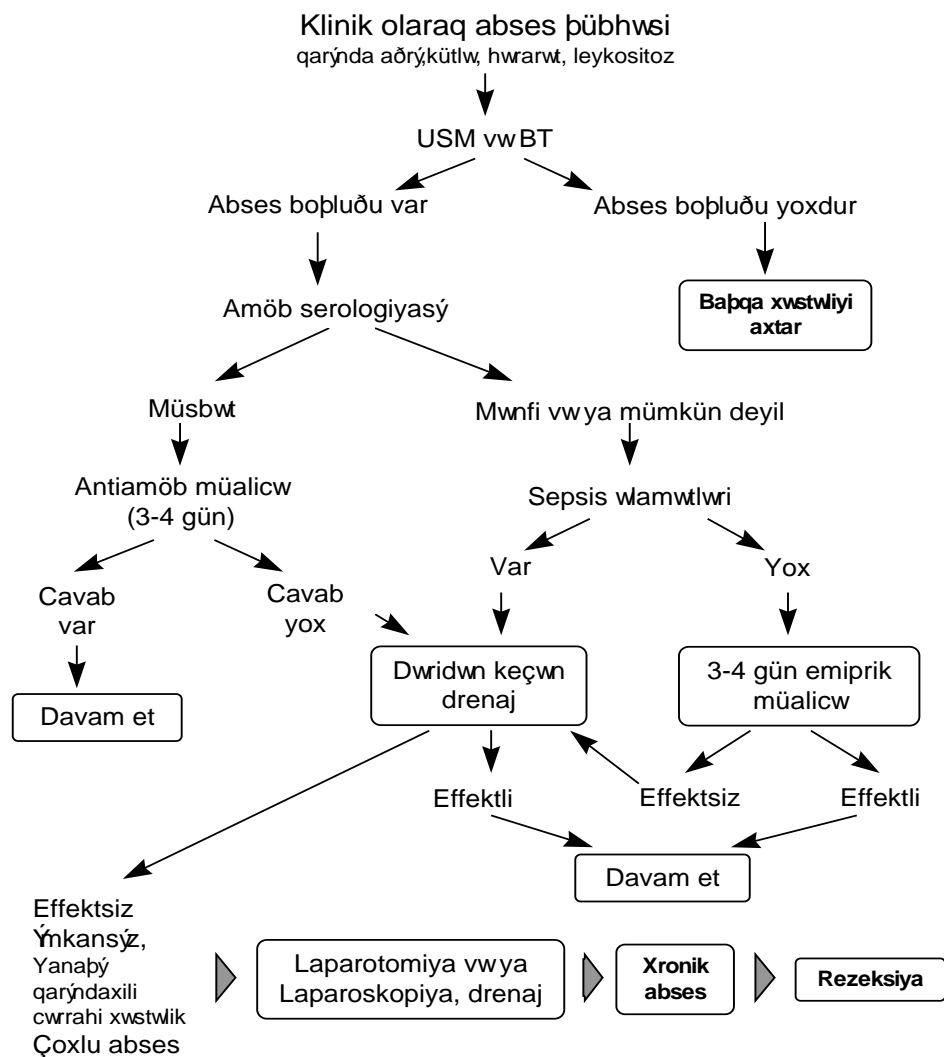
Klinik olaraq abses þübhwsi
qarýnda aðrý,kütlw, hwrarwt, leykositoz

USM vw BT

Abses boþluðu var

Abses boþluðu yoxdur

Baþqa xwstwliyi axtar

Amöb serologiyasý

Müsbwt

Mwnfi vw ya mümkün deyil

Antiamöb müalicw (3-4 gün)

Sepsis wlamwtlwri

Cavab var

Cavab yox

Var

Yox

Davam et

Dwridwn keçwn drenaj

3-4 gün emiprik müalicw

Effektli

Effektsiz

Effektli

Davam et

Effektsiz
Ýmkansýz,
Yanaþý qarýndaxili cwrrahi xwstwlik
Çoxlu abses

Laparotomiya vw ya Laparoskopiya, drenaj

Xronik abses

Rezeksiya